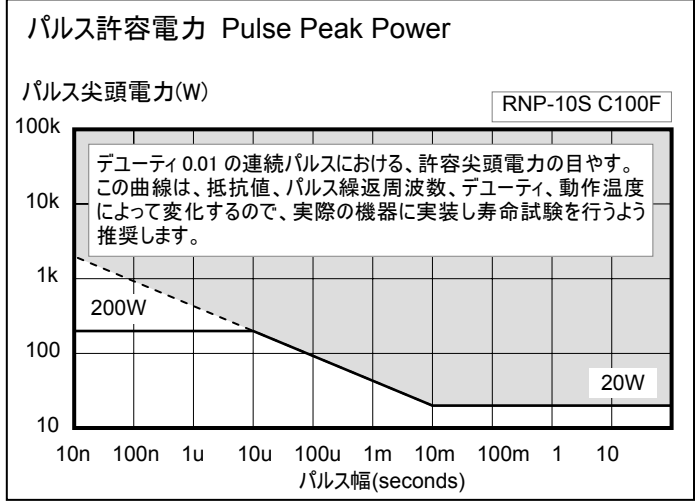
パルス許容電力 Pulse Peak Power

パルス尖頭電力(W)

RNP-10S C100F

デユーティ 0.01 の連続パルスにおける、許容尖頭電力の目やす。この曲線は、抵抗値、パルス繰返周波数、デユーティ、動作温度によって変化するので、実際の機器に実装し寿命試験を行うよう推奨します。

100k
10k
1k
100
10

200W

20W

10n 100n 1u 10u 100u 1m 10m 100m 1 10

パルス幅(seconds)